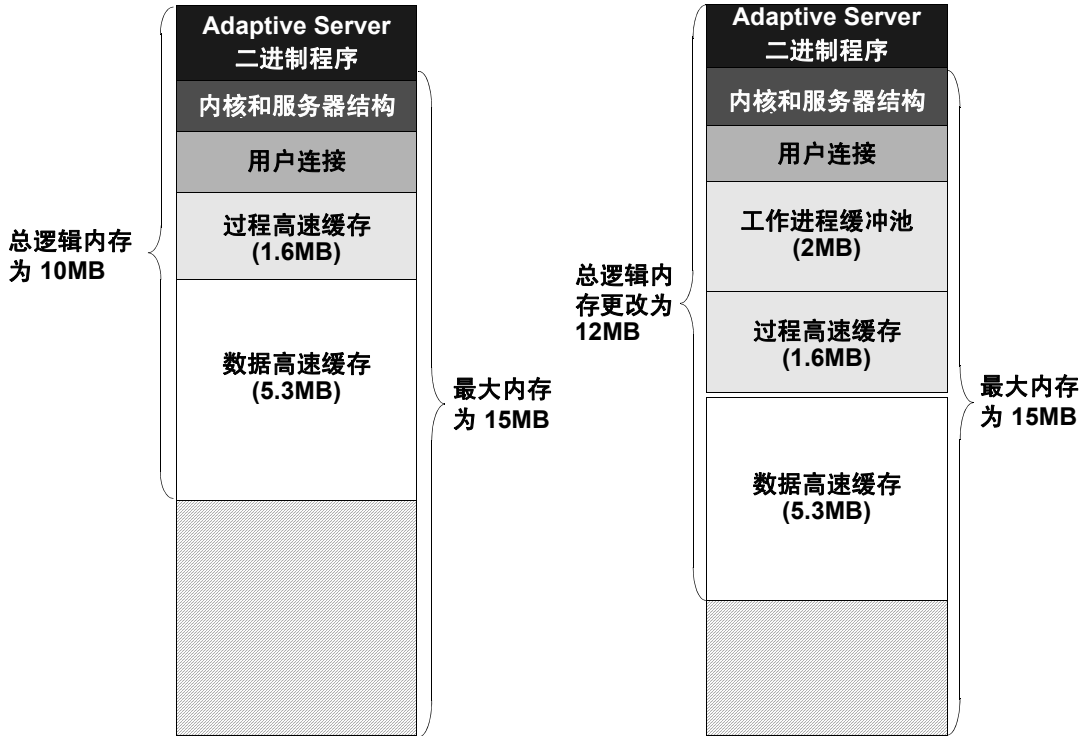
Adaptive Server
二进制程序

内核和服务器结构

用户连接

过程高速缓存
(1.6MB)

数据高速缓存
(5.3MB)

总逻辑内存为 10MB

最大内存为 15MB

Adaptive Server
二进制程序

内核和服务器结构

用户连接

工作进程缓冲池
(2MB)

过程高速缓存
(1.6MB)

数据高速缓存
(5.3MB)

总逻辑内存更改为 12MB

最大内存为 15MB